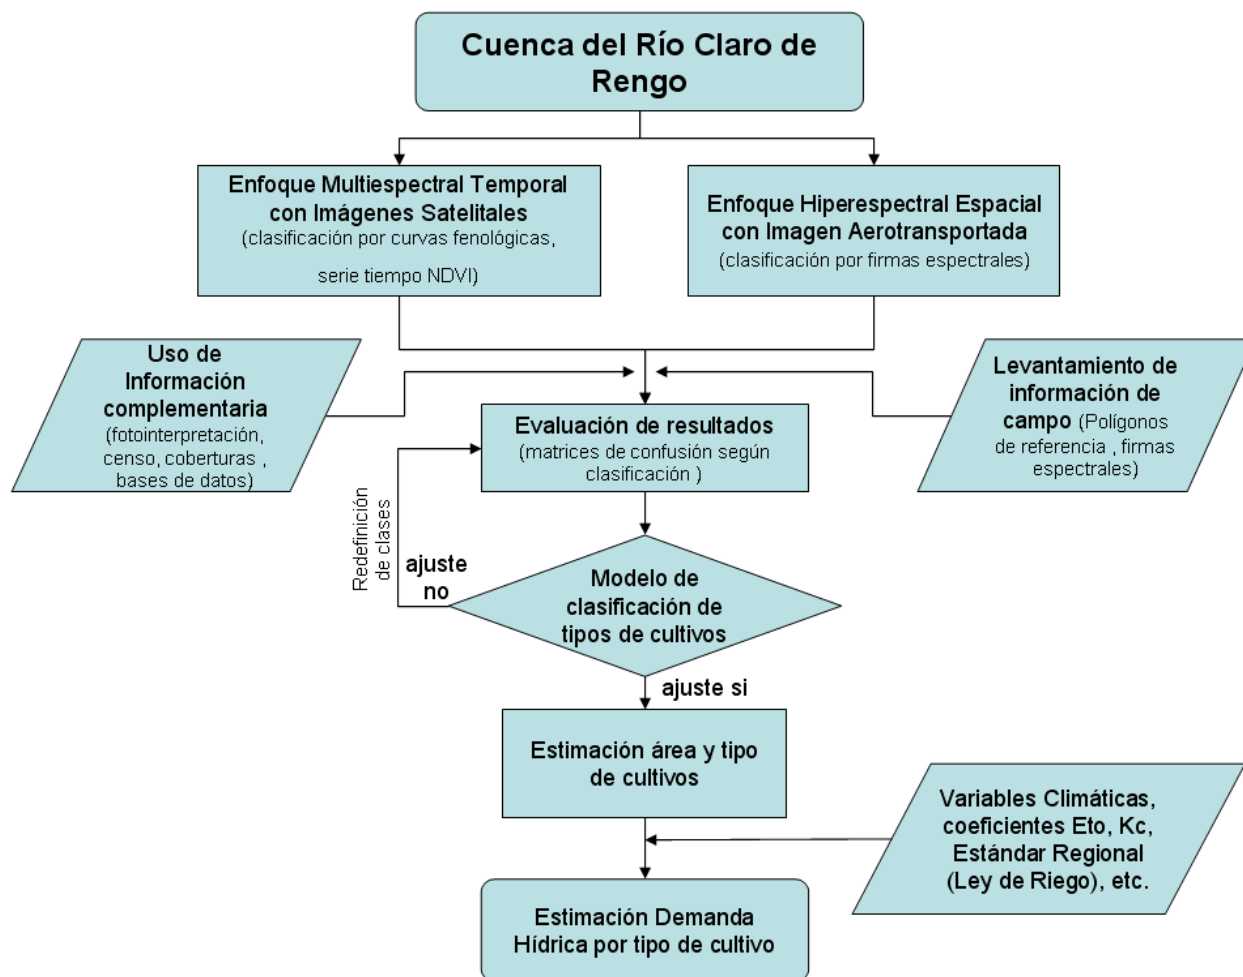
Cuenca del Río Claro de Rengo

Enfoque Multiespectral Temporal con Imágenes Satelitales (clasificación por curvas fenológicas, serie tiempo NDVI)

Enfoque Hiperespectral Espacial con Imagen Aerotransportada (clasificación por firmas espectrales)

Uso de Información complementaria (fotointerpretación, censo, coberturas , bases de datos)

Evaluación de resultados (matrices de confusión según clasificación )

Levantamiento de información de campo (Polígonos de referencia , firmas espectrales)

Redefinición de clases

ajuste no

Modelo de clasificación de tipos de cultivos

ajuste si

Estimación área y tipo de cultivos

Variables Climáticas, coeficientes Eto, Kc, Estándar Regional (Ley de Riego), etc.

Estimación Demanda Hídrica por tipo de cultivo